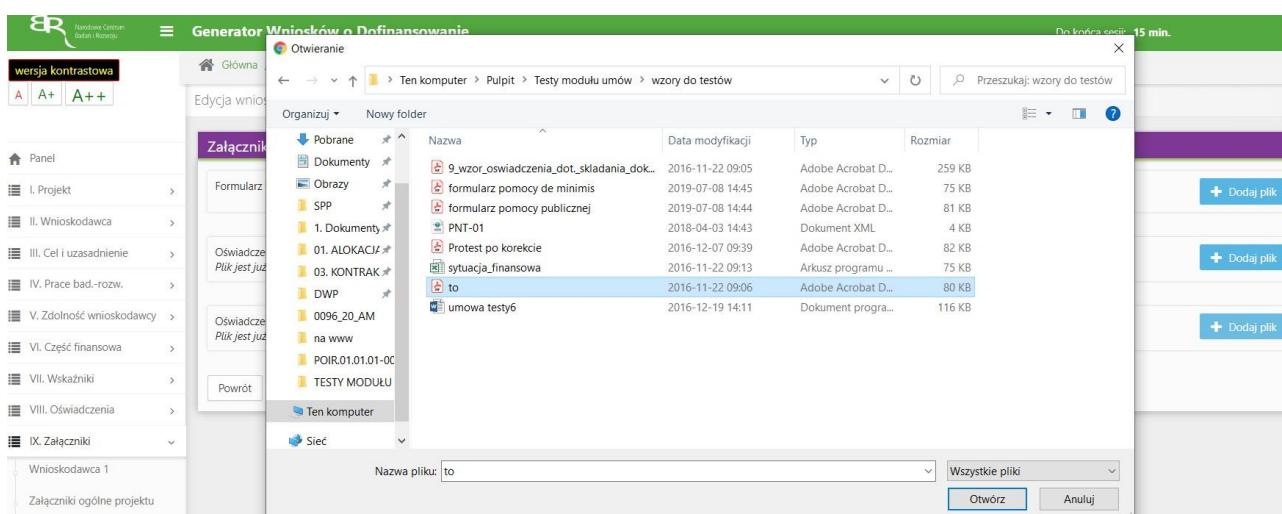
Narodowe Centrum Badań i Rozwoju

Generator Wniosków o Dofinansowanie

Do końca sesji: 15 min.

wersja kontrastowa

A A+ A++

Główna

Edycja wnio

Panel

I. Projekt

II. Wnioskodawca

III. Cel i uzasadnienie

IV. Prace bad.-rozw.

V. Zdolność wnioskodawcy

VI. Część finansowa

VII. Wskaźniki

VIII. Oświadczenia

IX. Załączniki

Wnioskodawca 1

Załączniki ogólne projektu

Załącznik

Formularz

Oświadcze
Plik jest już

Oświadcze
Plik jest już

Powrót

Dodaj plik

Dodaj plik

Dodaj plik

Otwieranie

Ten komputer > Pulpit > Testy modułu umów > wzory do testów

Przeszukaj: wzory do testów

Organizuj ▾ Nowy folder

Pobrane
Dokumenty
Obrazy
SPP
1. Dokumenty
01. ALOKACJA
03. KONTRAK
DWP
0096_20_AM
na www
POIR.01.01.01-00
TESTY MODUŁU
Ten komputer
Sieć

| Nazwa | Data modyfikacji | Typ | Rozmiar |
|---|---|---|---|
| 9_wzor_oswiadczenia_dot._skladania_dok... | 2016-11-22 09:05 | Adobe Acrobat D... | 259 KB |
| formularz pomocy de minimis | 2019-07-08 14:45 | Adobe Acrobat D... | 75 KB |
| formularz pomocy publicznej | 2019-07-08 14:44 | Adobe Acrobat D... | 81 KB |
| PNT-01 | 2018-04-03 14:43 | Dokument XML | 4 KB |
| Protest po korekcie | 2016-12-07 09:39 | Adobe Acrobat D... | 82 KB |
| sytuacja_finansowa | 2016-11-22 09:13 | Arkusz programu ... | 75 KB |
| to | 2016-11-22 09:06 | Adobe Acrobat D... | 80 KB |
| umowa testy6 | 2016-12-19 14:11 | Dokument progra... | 116 KB |

Nazwa pliku: to

Wszystkie pliki

Otwórz Anuluj